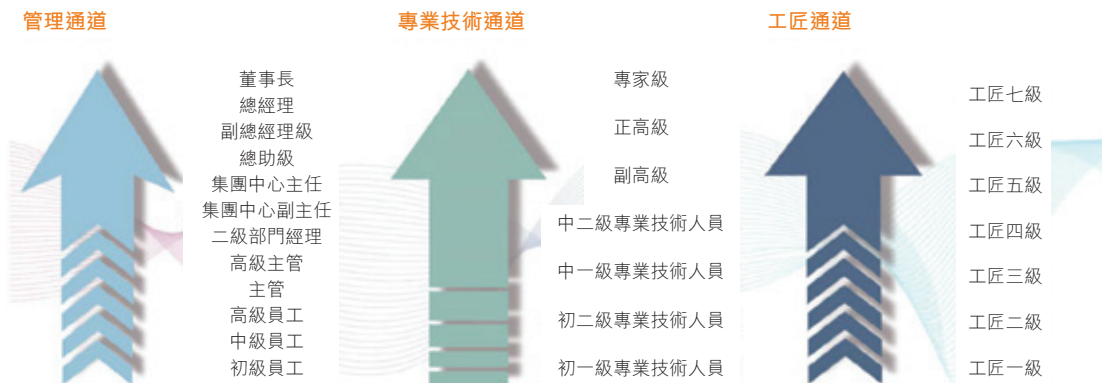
管理通道

董事長
總經理
副總經理級
總助級
集團中心主任
集團中心副主任
二級部門經理
高級主管
主管
高級員工
中級員工
初級員工

專業技術通道

專家級
正高級
副高級
中二級專業技術人員
中一級專業技術人員
初二級專業技術人員
初一級專業技術人員

工匠通道

工匠七級
工匠六級
工匠五級
工匠四級
工匠三級
工匠二級
工匠一級